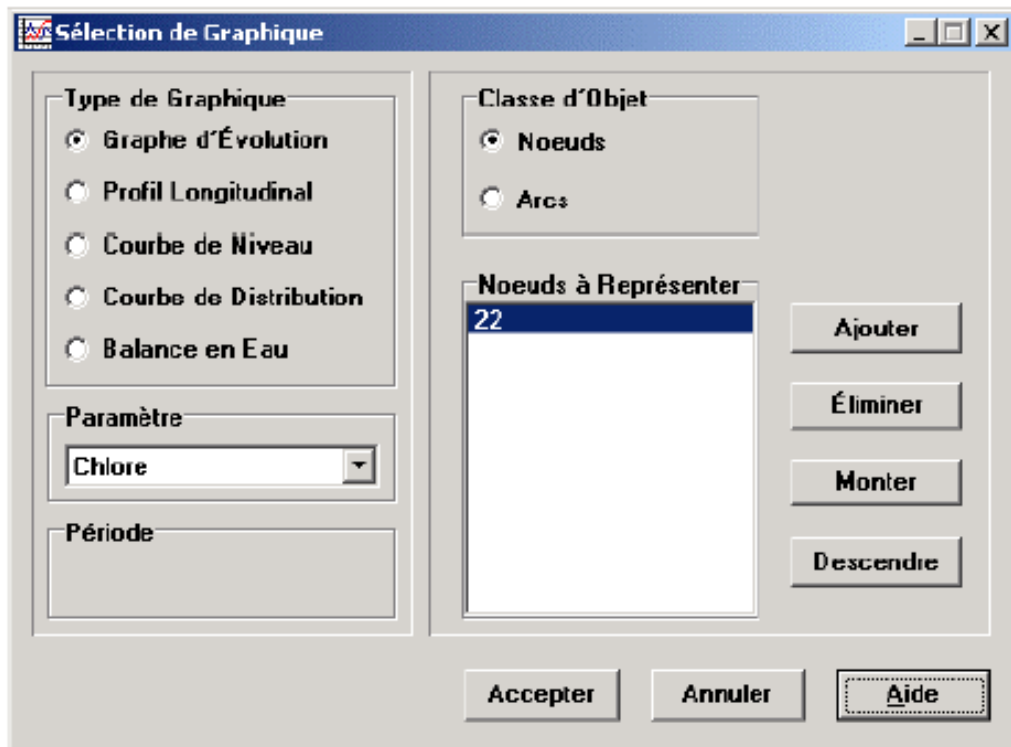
Sélection de Graphique

Type de Graphique
Graphe d´Évolution
Profil Longitudinal
Courbe de Niveau
Courbe de Distribution
Balance en Eau

Paramètre
Chlore

Période

Classe d´Objet
Noeuds
Arcs

Noeuds à Représenter
22

Ajouter
Éliminer
Monter
Descendre

Accepter
Annuler
Aide